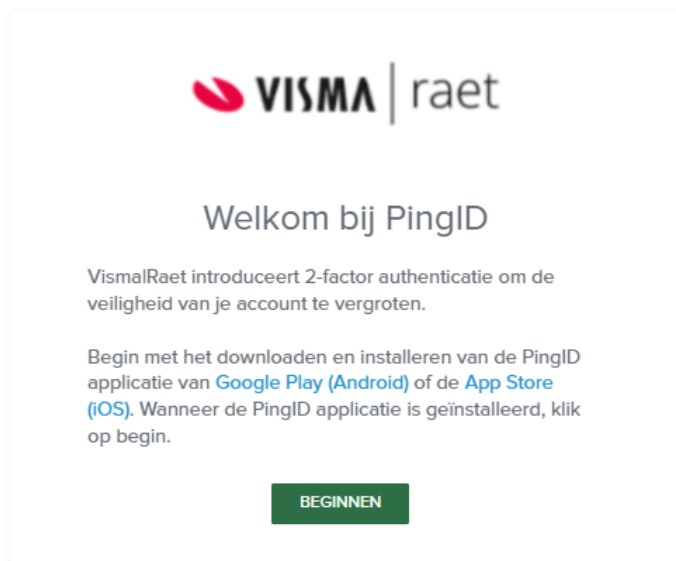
VISMA | raet

Welkom bij PingID

VismalRaet introduceert 2-factor authenticatie om de veiligheid van je account te vergroten.

Begin met het downloaden en installeren van de PingID applicatie van Google Play (Android) of de App Store (iOS). Wanneer de PingID applicatie is geïnstalleerd, klik op begin.

BEGINNEN